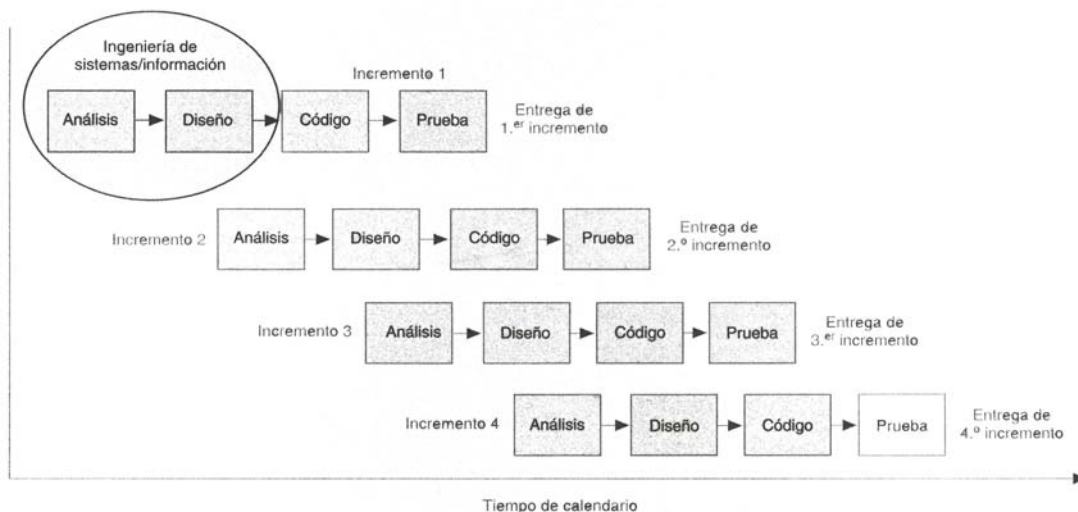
Ingeniería de sistemas/información

Incremento 1

Análisis → Diseño → Código → Prueba

Entrega de 1.$^{er}$ incremento

Incremento 2 Análisis → Diseño → Código → Prueba

Entrega de 2.$^{o}$ incremento

Incremento 3 Análisis → Diseño → Código → Prueba

Entrega de 3.$^{er}$ incremento

Incremento 4 Análisis → Diseño → Código → Prueba

Entrega de 4.$^{o}$ incremento

Tiempo de calendario